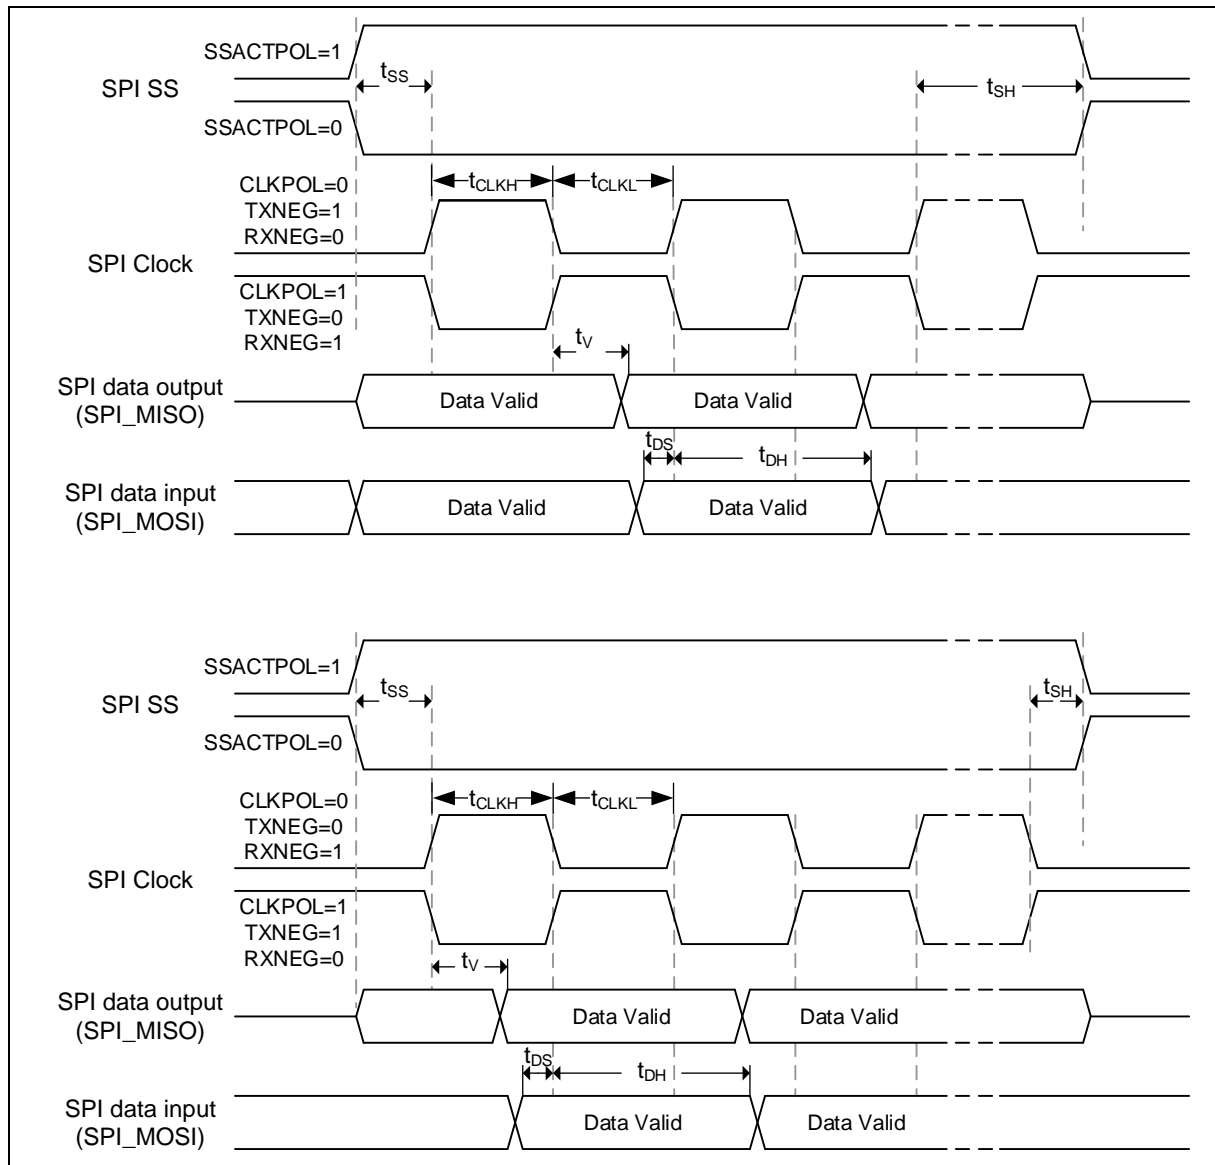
SSACTPOL=1
SPI SS
$t_{SS}$
$t_{SH}$
SSACTPOL=0

CLKPOL=0
TXNEG=1
RXNEG=0
$t_{CLKH}$
$t_{CLKL}$
SPI Clock
CLKPOL=1
TXNEG=0
RXNEG=1
$t_V$

SPI data output (SPI_MISO)
Data Valid
Data Valid
$t_{DS}$
$t_{DH}$
SPI data input (SPI_MOSI)
Data Valid
Data Valid

SSACTPOL=1
SPI SS
$t_{SS}$
$t_{SH}$
SSACTPOL=0

CLKPOL=0
TXNEG=0
RXNEG=1
$t_{CLKH}$
$t_{CLKL}$
SPI Clock
CLKPOL=1
TXNEG=1
RXNEG=0
$t_V$

SPI data output (SPI_MISO)
Data Valid
Data Valid
$t_{DS}$
$t_{DH}$
SPI data input (SPI_MOSI)
Data Valid
Data Valid